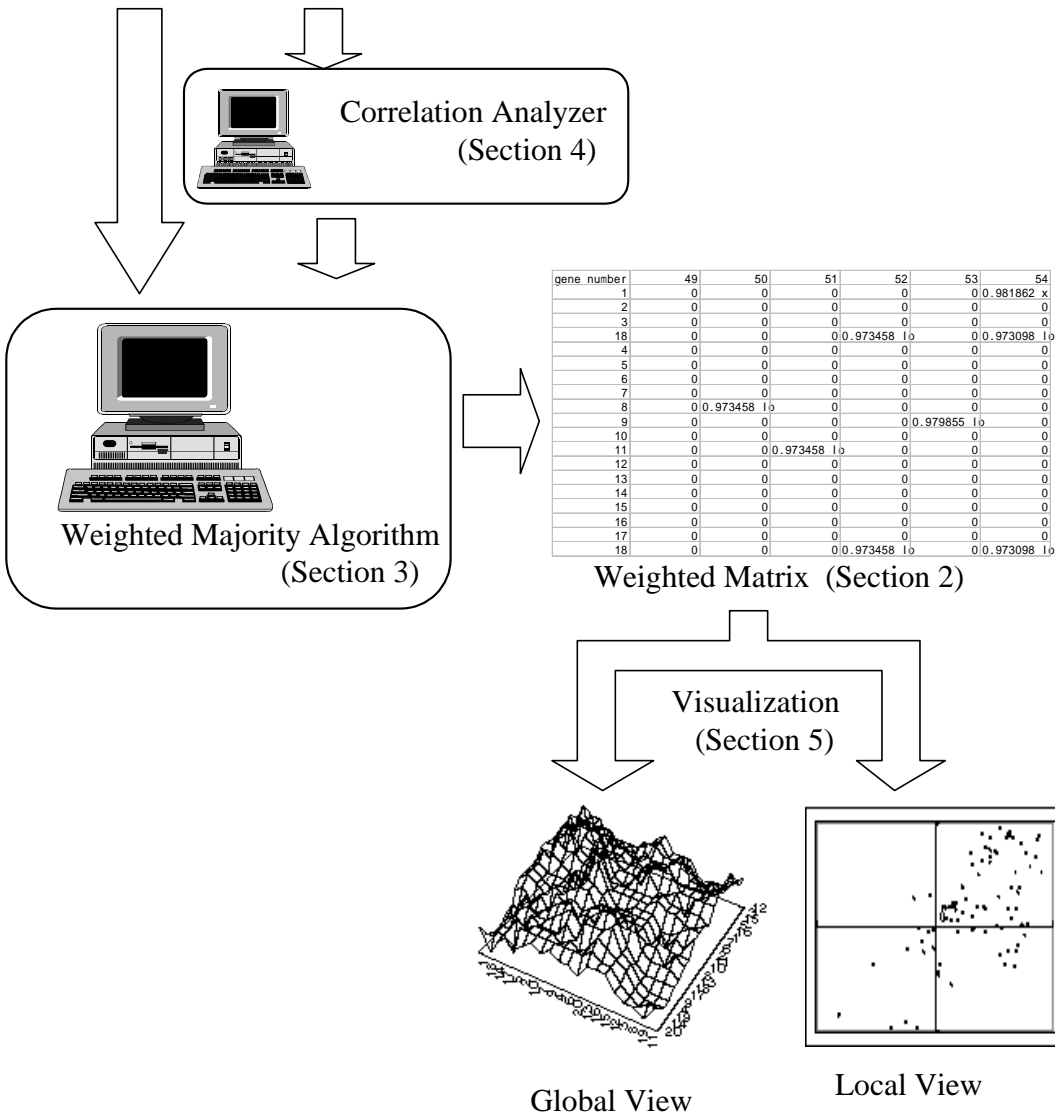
Correlation Analyzer (Section 4)

Weighted Majority Algorithm (Section 3)

| gene number | 49 | 50 | 51 | 52 | 53 | 54 |
|---|---|---|---|---|---|---|
| 1 | 0 | 0 | 0 | 0 | 0 | 0.981862 x |
| 2 | 0 | 0 | 0 | 0 | 0 | 0 |
| 3 | 0 | 0 | 0 | 0 | 0 | 0 |
| 18 | 0 | 0 | 0 | 0.973458 lo | 0 | 0.973098 lo |
| 4 | 0 | 0 | 0 | 0 | 0 | 0 |
| 5 | 0 | 0 | 0 | 0 | 0 | 0 |
| 6 | 0 | 0 | 0 | 0 | 0 | 0 |
| 7 | 0 | 0 | 0 | 0 | 0 | 0 |
| 8 | 0 | 0.973458 lo | 0 | 0 | 0 | 0 |
| 9 | 0 | 0 | 0 | 0 | 0.979855 lo | 0 |
| 10 | 0 | 0 | 0 | 0 | 0 | 0 |
| 11 | 0 | 0 | 0.973458 lo | 0 | 0 | 0 |
| 12 | 0 | 0 | 0 | 0 | 0 | 0 |
| 13 | 0 | 0 | 0 | 0 | 0 | 0 |
| 14 | 0 | 0 | 0 | 0 | 0 | 0 |
| 15 | 0 | 0 | 0 | 0 | 0 | 0 |
| 16 | 0 | 0 | 0 | 0 | 0 | 0 |
| 17 | 0 | 0 | 0 | 0 | 0 | 0 |
| 18 | 0 | 0 | 0 | 0.973458 lo | 0 | 0.973098 lo |

Weighted Matrix (Section 2)

Visualization (Section 5)

Global View

Local View